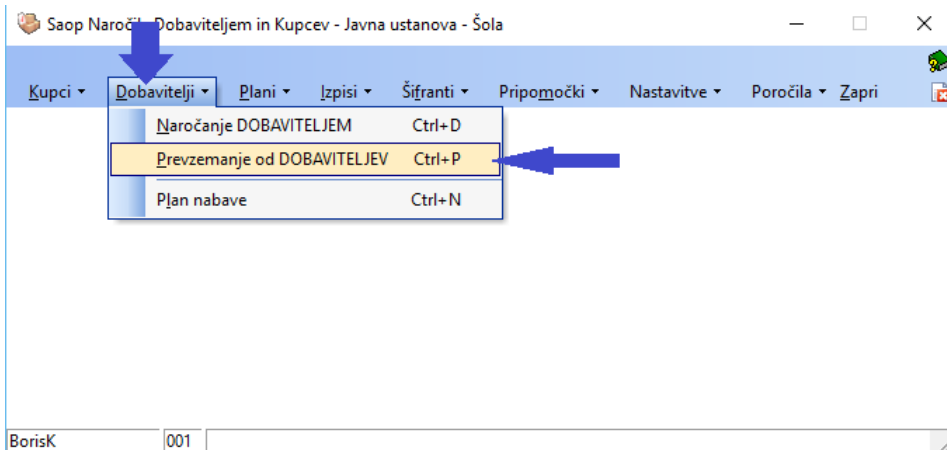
Saop Naroč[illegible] Dobaviteljem in Kupcev - Javna ustanova - Šola

Kupci ▾ Dobavitelji ▾ Plani ▾ Izpisi ▾ Šifranti ▾ Pripomočki ▾ Nastavitve ▾ Poročila ▾ Zapri

Naročanje DOBAVITELJEM Ctrl+D
Prevzemanje od DOBAVITELJEV Ctrl+P
Plan nabave Ctrl+N

BorisK 001